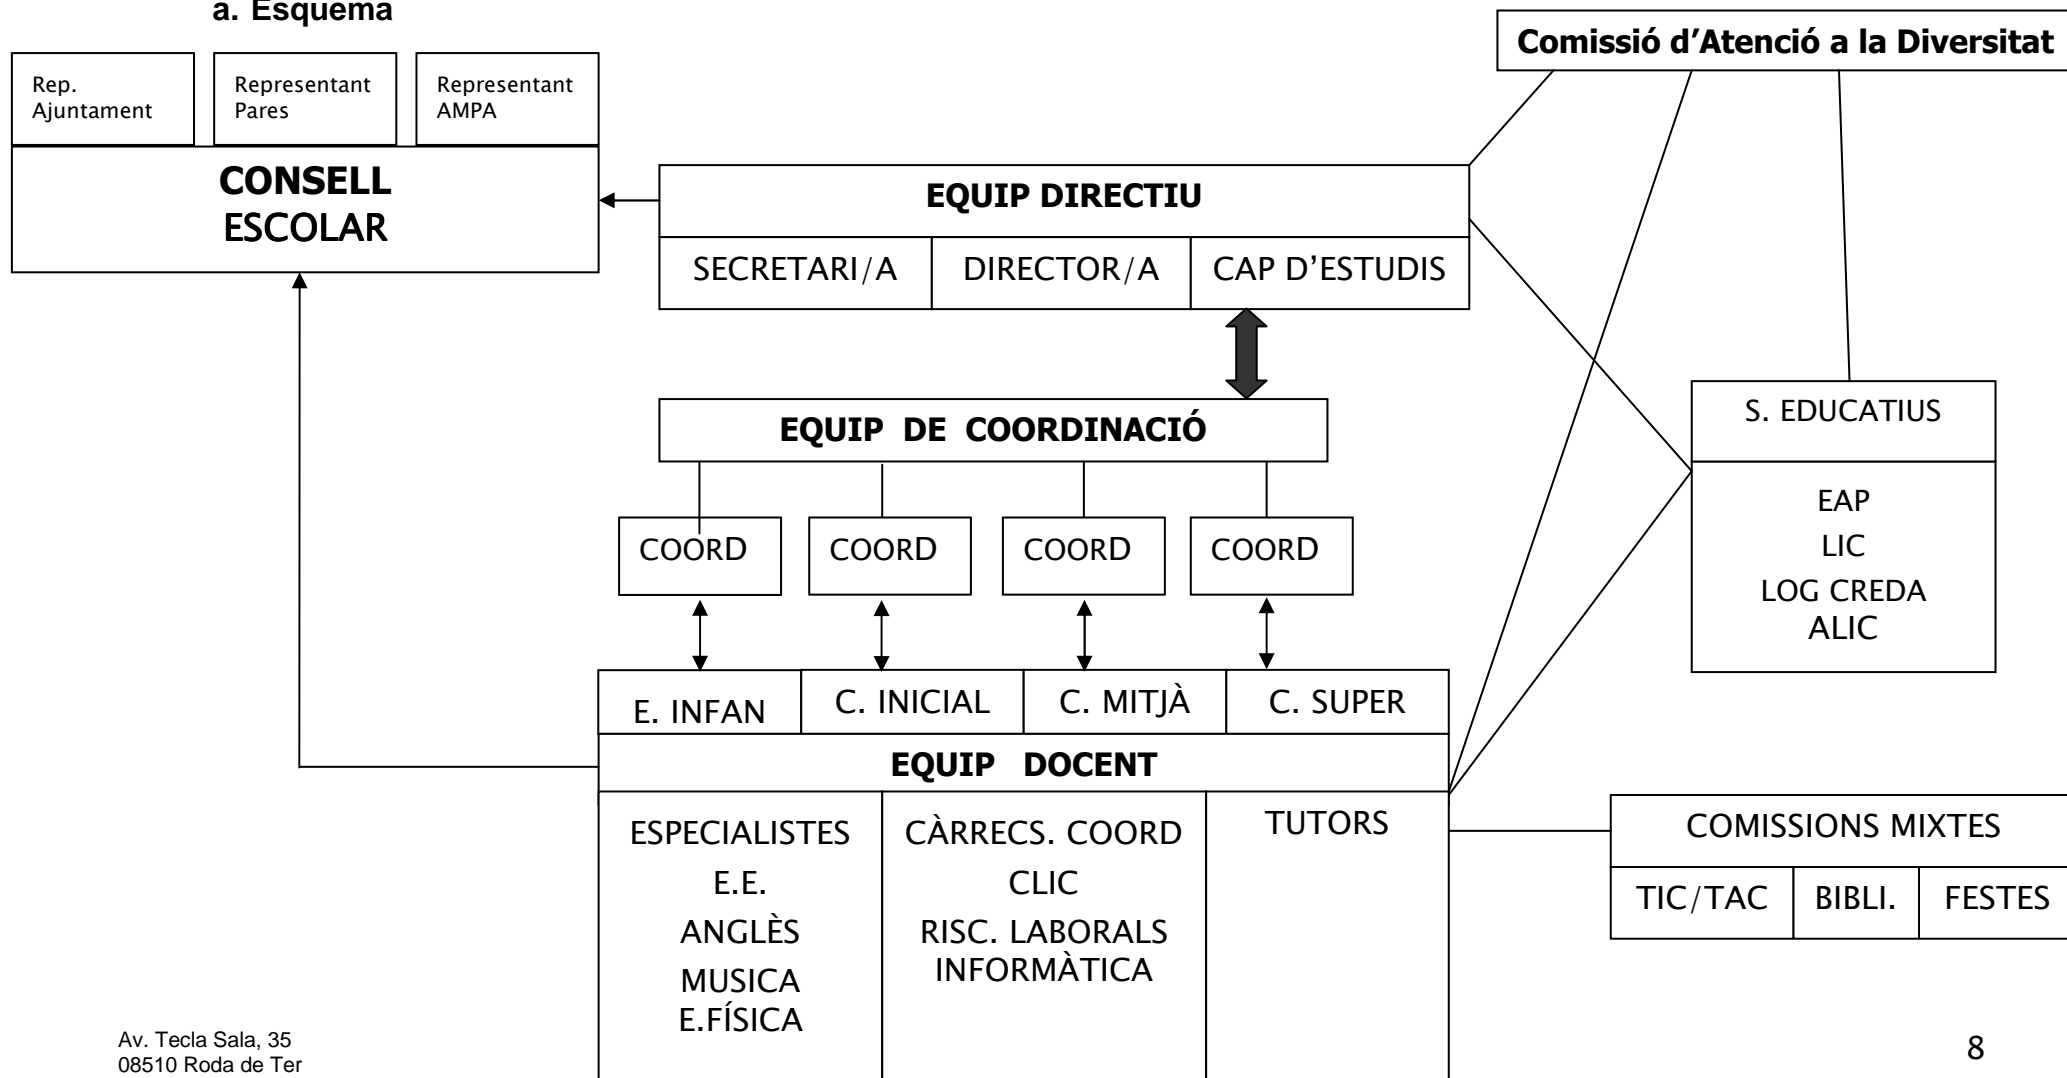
a. Esquema

Comissió d'Atenció a la Diversitat

Rep. Ajuntament

Representant Pares

Representant AMPA

CONSELL ESCOLAR

EQUIP DIRECTIU

SECRETARI/A

DIRECTOR/A

CAP D'ESTUDIS

S. EDUCATIUS

EAP
LIC
LOG CREDA
ALIC

EQUIP DE COORDINACIÓ

COORD

COORD

COORD

COORD

E. INFAN

C. INICIAL

C. MITJÀ

C. SUPER

EQUIP DOCENT

ESPECIALISTES
E.E.
ANGLÈS
MUSICA
E.FÍSICA

CÀRRECS. COORD
CLIC
RISC. LABORALS
INFORMÀTICA

TUTORS

COMISSIONS MIXTES

TIC/TAC

BIBLI.

FESTES

Av. Tecla Sala, 35
08510 Roda de Ter

8